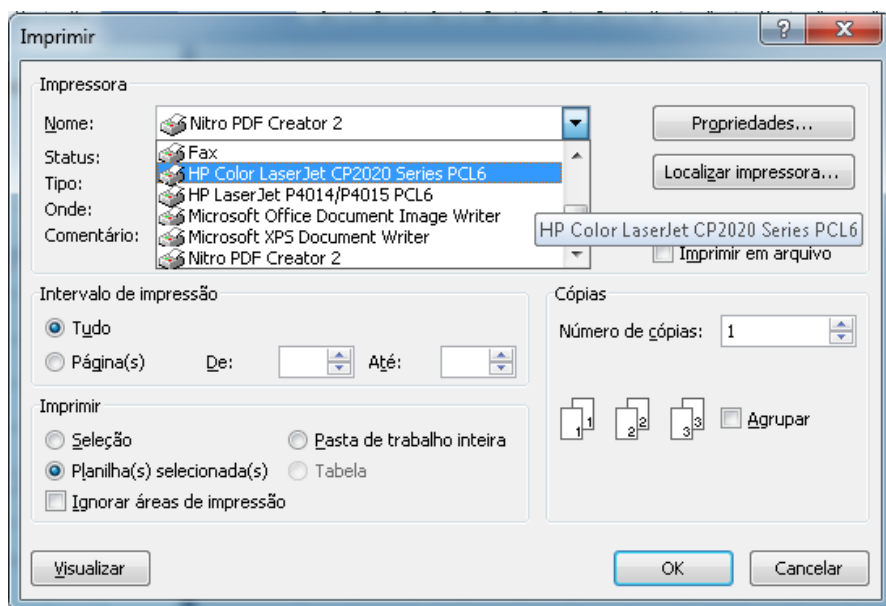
Imprimir

?

x

Impressora

Nome:

Nitro PDF Creator 2

Propriedades...

Status:

Tipo:

Onde:

Comentário:

Fax

HP Color LaserJet CP2020 Series PCL6

HP LaserJet P4014/P4015 PCL6

Microsoft Office Document Image Writer

Microsoft XPS Document Writer

Nitro PDF Creator 2

Localizar impressora...

HP Color LaserJet CP2020 Series PCL6

Imprimir em arquivo

Intervalo de impressão

Tudo

Página(s)

De:

Até:

Cópias

Número de cópias:

1

Imprimir

Seleção

Pasta de trabalho inteira

Planilha(s) selecionada(s)

Tabela

Ignorar áreas de impressão

1 1

2 2

3 3

Agrupar

Visualizar

OK

Cancelar